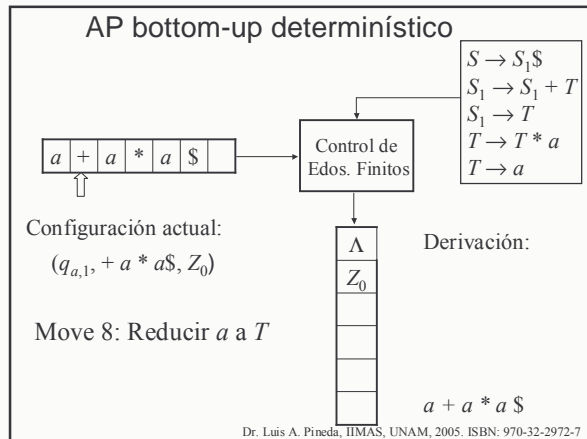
AP bottom-up determinístico

$S \rightarrow S_1\$$
$S_1 \rightarrow S_1 + T$
$S_1 \rightarrow T$
$T \rightarrow T * a$
$T \rightarrow a$

| $a$ | $+$ | $a$ | $*$ | $a$ | $\$$ | |
|---|---|---|---|---|---|---|

Control de Edos. Finitos

Configuración actual:
$(q_{a,1}, + a * a\$, Z_0)$

$\Lambda$
$Z_0$

Derivación:

Move 8: Reducir $a$ a $T$

$a + a * a\ \$$

Dr. Luis A. Pineda, IIMAS, UNAM, 2005. ISBN: 970-32-2972-7